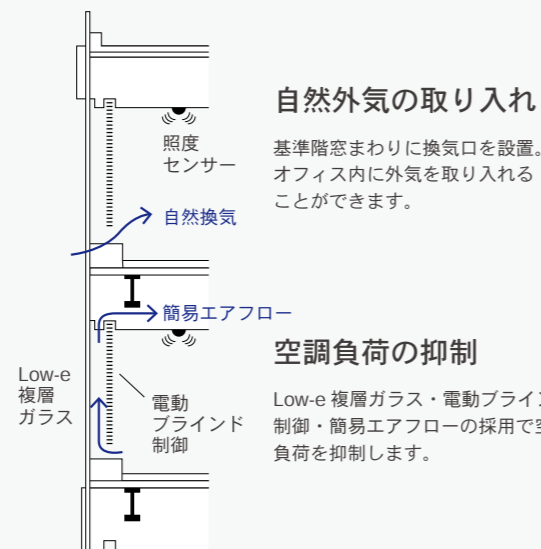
照度
センサー

自然換気

簡易エアフロー

Low-e
複層
ガラス

電動
ブラインド
制御

自然外気の取り入れ

基準階窓まわりに換気口を設置。
オフィス内に外気を取り入れる
ことができます。

空調負荷の抑制

Low-e 複層ガラス・電動ブライン
制御・簡易エアフローの採用で空
負荷を抑制します。